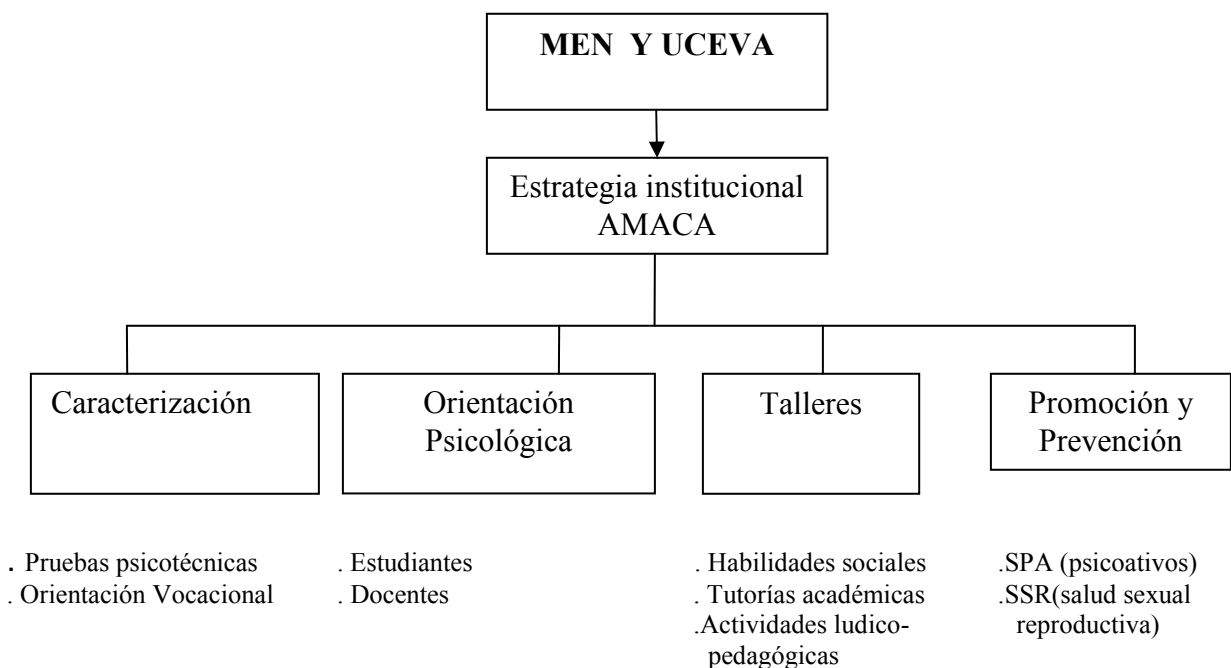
MEN Y UCEVA

Estrategia institucional AMACA

Caracterización

Orientación Psicológica

Talleres

Promoción y Prevención

. Pruebas psicotécnicas
. Orientación Vocacional

. Estudiantes
. Docentes

. Habilidades sociales
. Tutorías académicas
.Actividades ludico-pedagógicas

.SPA (psicoativos)
.SSR(salud sexual reproductiva)